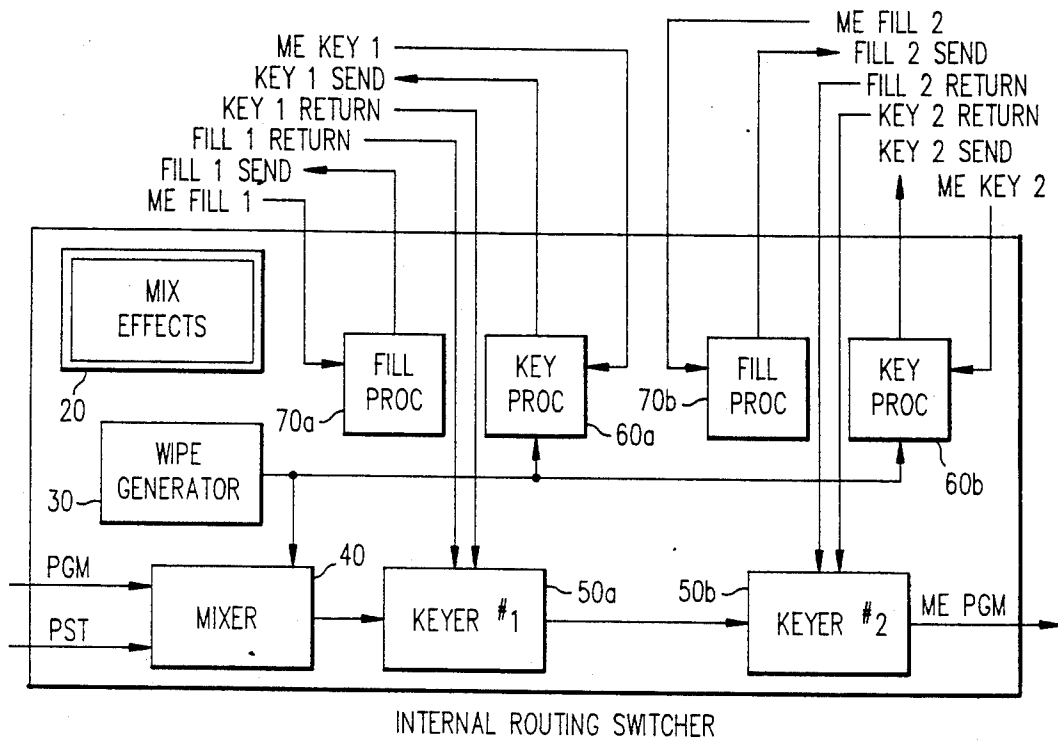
ME KEY 1
KEY 1 SEND
KEY 1 RETURN
FILL 1 RETURN
FILL 1 SEND
ME FILL 1

ME FILL 2
FILL 2 SEND
FILL 2 RETURN
KEY 2 RETURN
KEY 2 SEND
ME KEY 2

MIX EFFECTS
20

FILL PROC
70a

KEY PROC
60a

FILL PROC
70b

KEY PROC
60b

WIPE GENERATOR
30

PGM
PST

MIXER
40

KEYER $^{\#}1$
50a

50b
KEYER $^{\#}2$

ME PGM

INTERNAL ROUTING SWITCHER